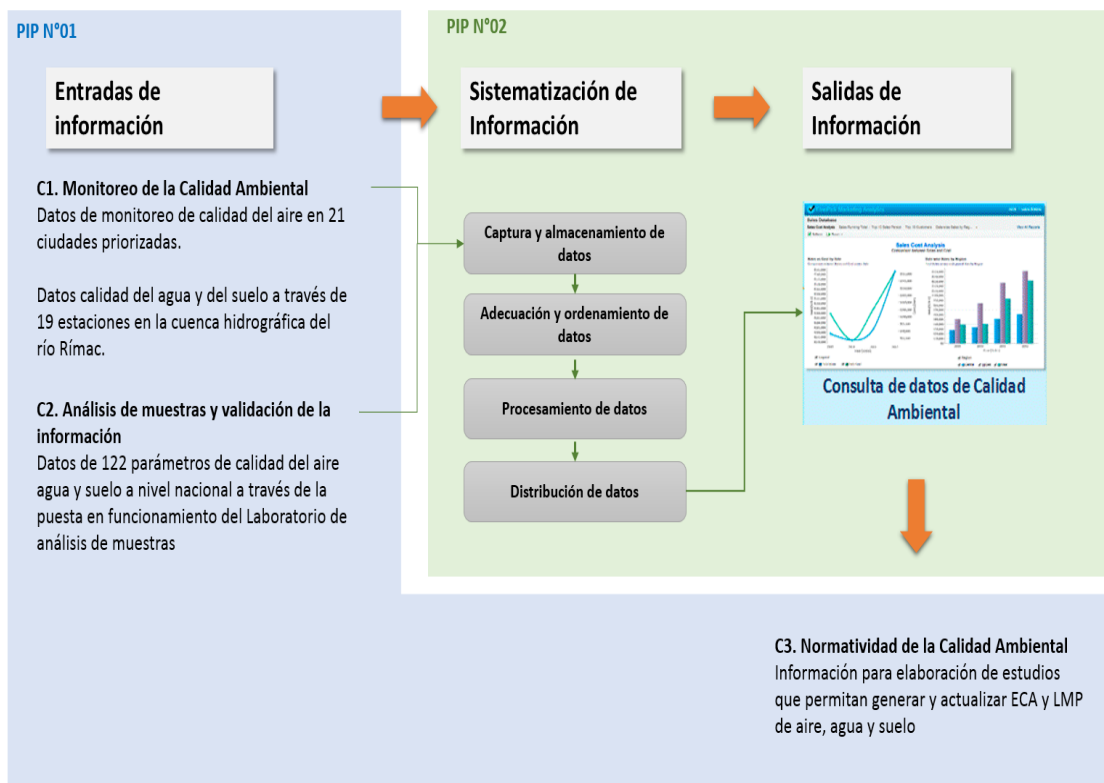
PIP N°01

PIP N°02

Entradas de información

Sistematización de Información

Salidas de Información

C1. Monitoreo de la Calidad Ambiental
Datos de monitoreo de calidad del aire en 21 ciudades priorizadas.

Datos calidad del agua y del suelo a través de 19 estaciones en la cuenca hidrográfica del río Rímac.

C2. Análisis de muestras y validación de la información
Datos de 122 parámetros de calidad del aire agua y suelo a nivel nacional a través de la puesta en funcionamiento del Laboratorio de análisis de muestras

Captura y almacenamiento de datos

Adecuación y ordenamiento de datos

Procesamiento de datos

Distribución de datos

Sales Cost Analysis

Consulta de datos de Calidad Ambiental

C3. Normatividad de la Calidad Ambiental
Información para elaboración de estudios que permitan generar y actualizar ECA y LMP de aire, agua y suelo